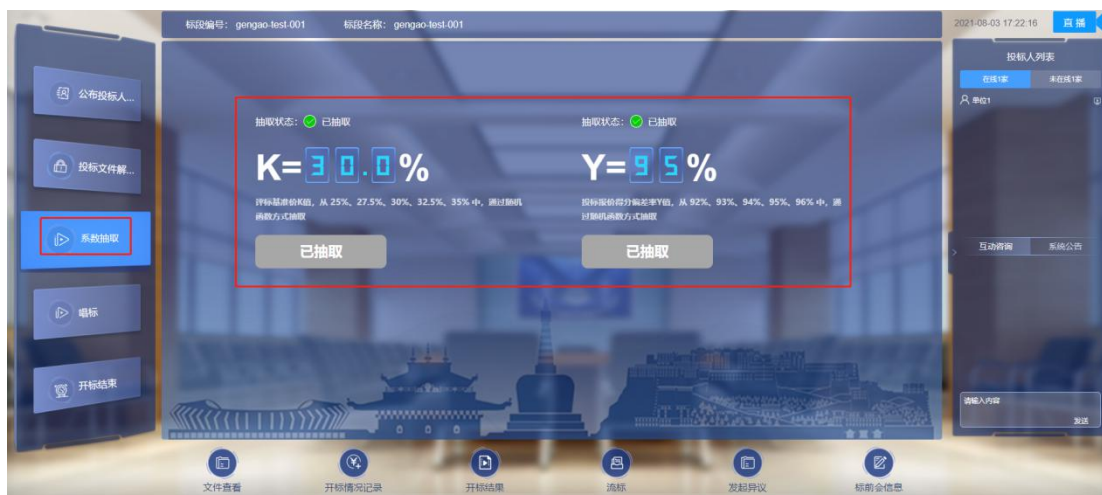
标段编号：gengao-test-001　标段名称：gengao-test-001

2021-08-03 17:22:16　直播

公布投标人...

投标文件解...

系数抽取

唱标

开标结束

抽取状态：已抽取

K= 3 0 . 0 %

评标基准价K值，从 25%、27.5%、30%、32.5%、35% 中，通过随机函数方式抽取

已抽取

抽取状态：已抽取

Y= 9 5 %

投标报价得分偏差率Y值，从 92%、93%、94%、95%、96% 中，通过随机函数方式抽取

已抽取

投标人列表

在线1家　未在线1家

单位1

互动咨询　系统公告

请输入内容

发送

文件查看　开标情况记录　开标结果　流标　发起异议　标前会信息